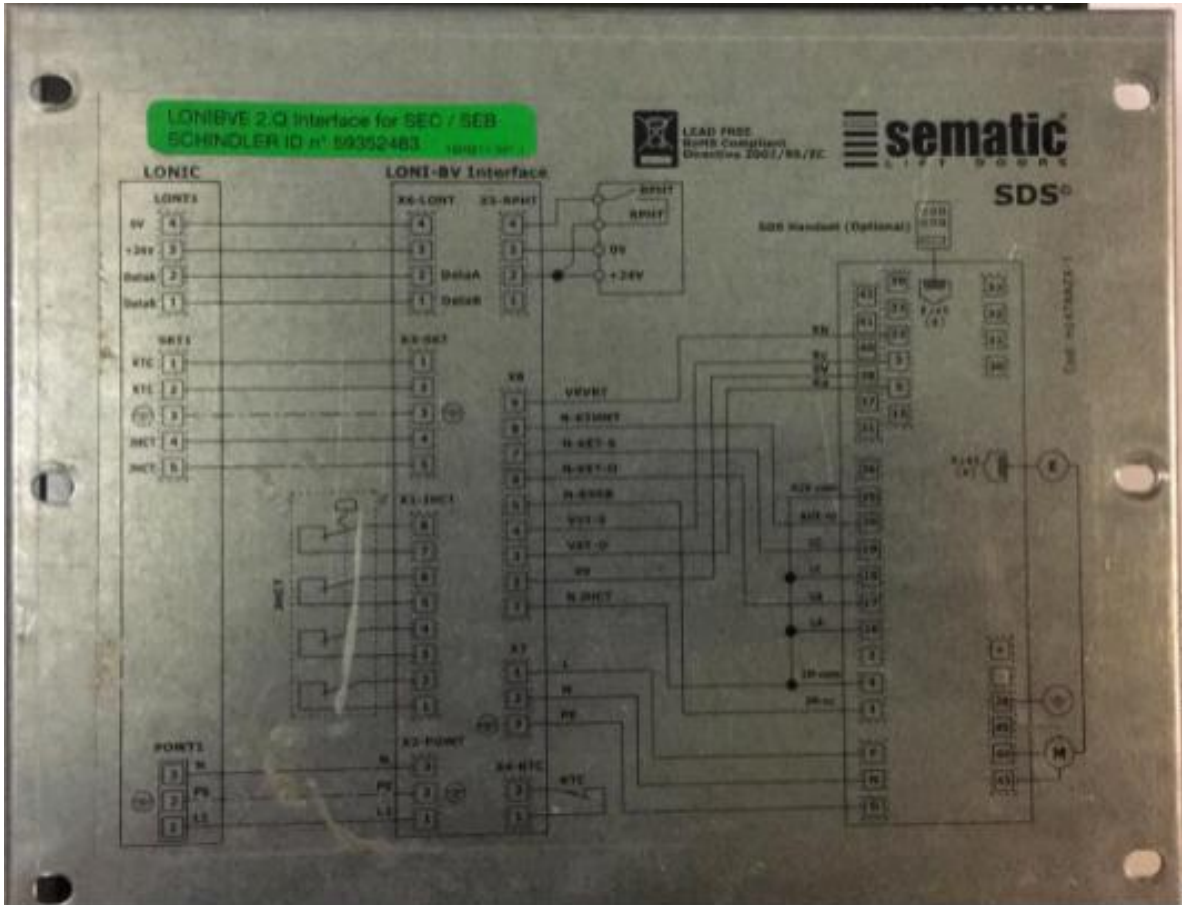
LONIBVE 2.Q Interface for SEC / SEB
SCHINDLER ID n° 59352483

LEAD FREE
RoHS Compliant
Directive 2002/95/EC

sematic
LIFT DOORS

SDS

LONIC

LONI-BV Interface

LONI1
0V 4
+24V 3
DataA 2
DataB 1

X6-LONI
4
3
2 DataA
1 DataB

X5-RPHT
4
3
2
1

RPHT
RPHT
0V
+24V

SDS Handset (Optional)

SKT1
KTC 1
KTC 2
3
JHCT 4
JHCT 5

X3-SKT
1
2
3
4
5

X8
9 VRVRT
8 N-KSMMT
7 N-KET-S
6 N-KET-O
5 N-RSSB
4 KET-S
3 KET-O
2 0V
1 N-JHCT

KN
Rv
0V
Ro

X1-JHCT
8
7
6
5
4
3
2
1

JHCT

X7
3 L
2 N
1 PE

POWI
3 N
2 PE
1 L1

X2-POWI
3 N
2 PE
1 L1

X4-KTC
2
1
KTC

KSS com
KSS-N
SC
LC
SA
LA
SP com
SP-nc

P
N
L
M
E